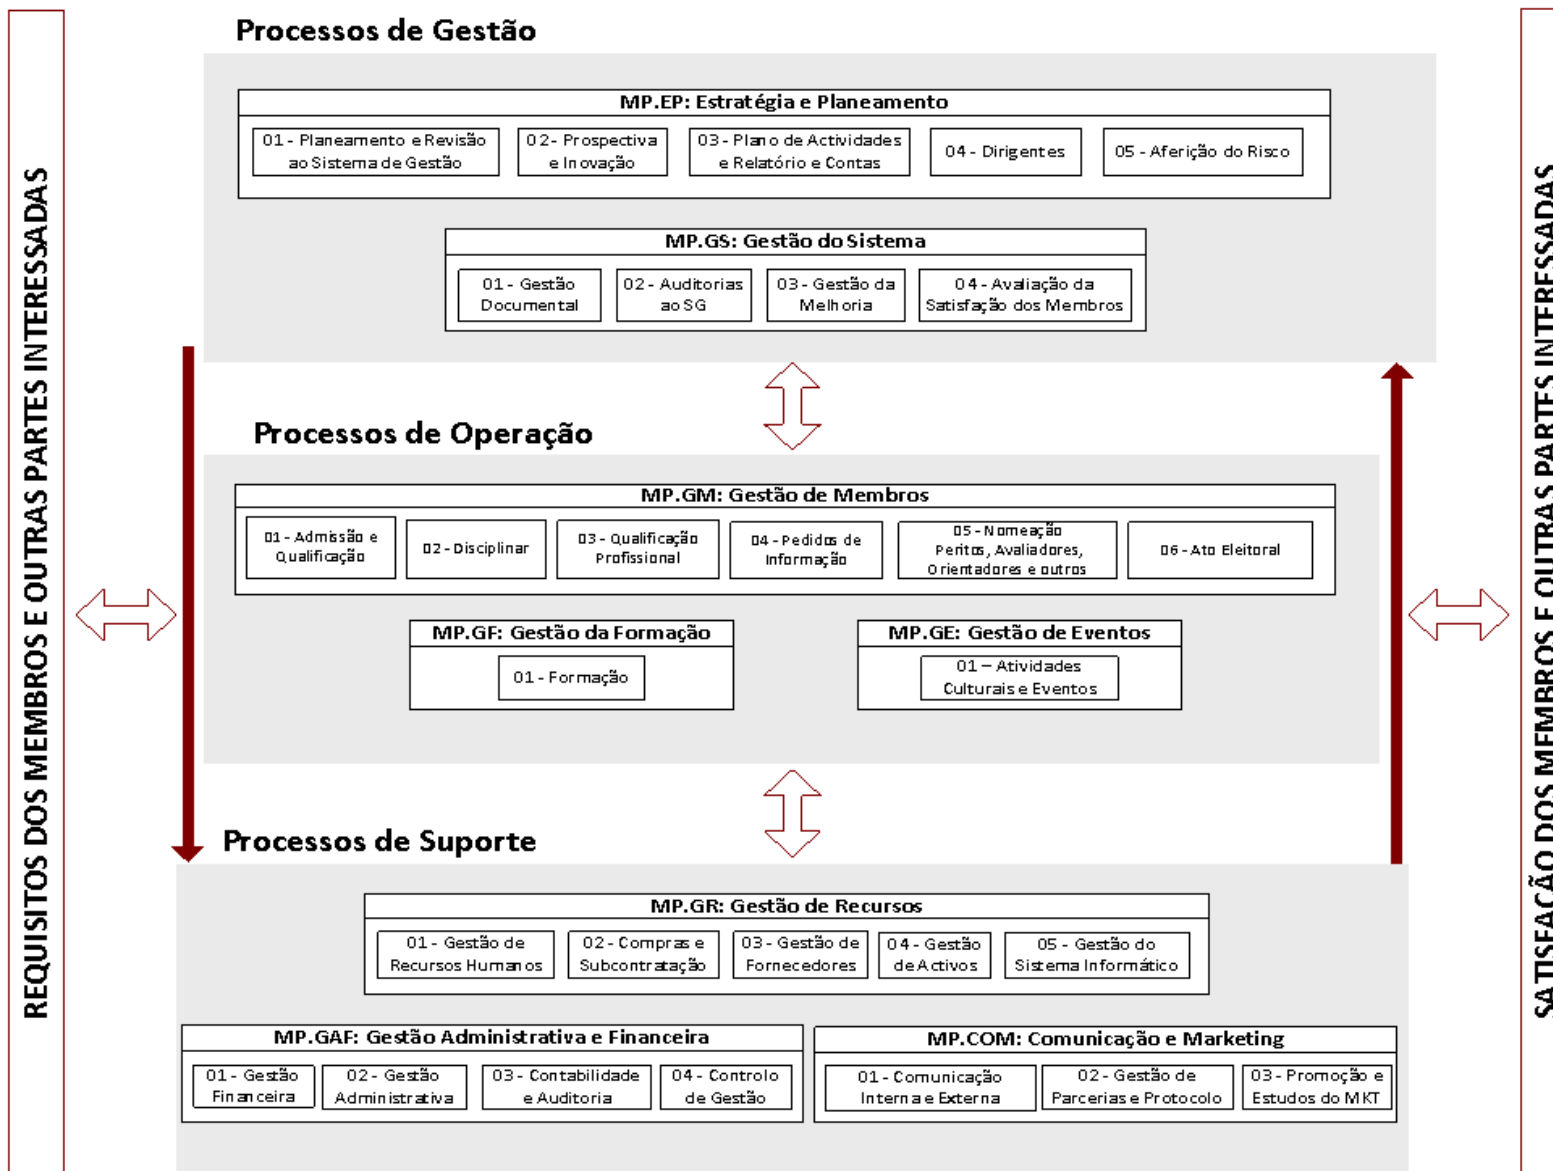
REQUISITOS DOS MEMBROS E OUTRAS PARTES INTERESSADAS

Processos de Gestão

MP.EP: Estratégia e Planeamento

01 - Planeamento e Revisão ao Sistema de Gestão

02 - Prospectiva e Inovação

03 - Plano de Actividades e Relatório e Contas

04 - Dirigentes

05 - Aferição do Risco

MP.GS: Gestão do Sistema

01 - Gestão Documental

02 - Auditorias ao SG

03 - Gestão da Melhoria

04 - Avaliação da Satisfação dos Membros

Processos de Operação

MP.GM: Gestão de Membros

01 - Admissão e Qualificação

02 - Disciplinar

03 - Qualificação Profissional

04 - Pedidos de Informação

05 - Nomeação Peritos, Avaliadores, Orientadores e outros

06 - Ato Eleitoral

MP.GF: Gestão da Formação

01 - Formação

MP.GE: Gestão de Eventos

01 – Atividades Culturais e Eventos

Processos de Suporte

MP.GR: Gestão de Recursos

01 - Gestão de Recursos Humanos

02 - Compras e Subcontratação

03 - Gestão de Fornecedores

04 - Gestão de Activos

05 - Gestão do Sistema Informático

MP.GAF: Gestão Administrativa e Financeira

01 - Gestão Financeira

02 - Gestão Administrativa

03 - Contabilidade e Auditoria

04 - Controlo de Gestão

MP.COM: Comunicação e Marketing

01 - Comunicação Interna e Externa

02 - Gestão de Parcerias e Protocolo

03 - Promoção e Estudos do MKT

SATISFAÇÃO DOS MEMBROS E OUTRAS PARTES INTERESSADAS